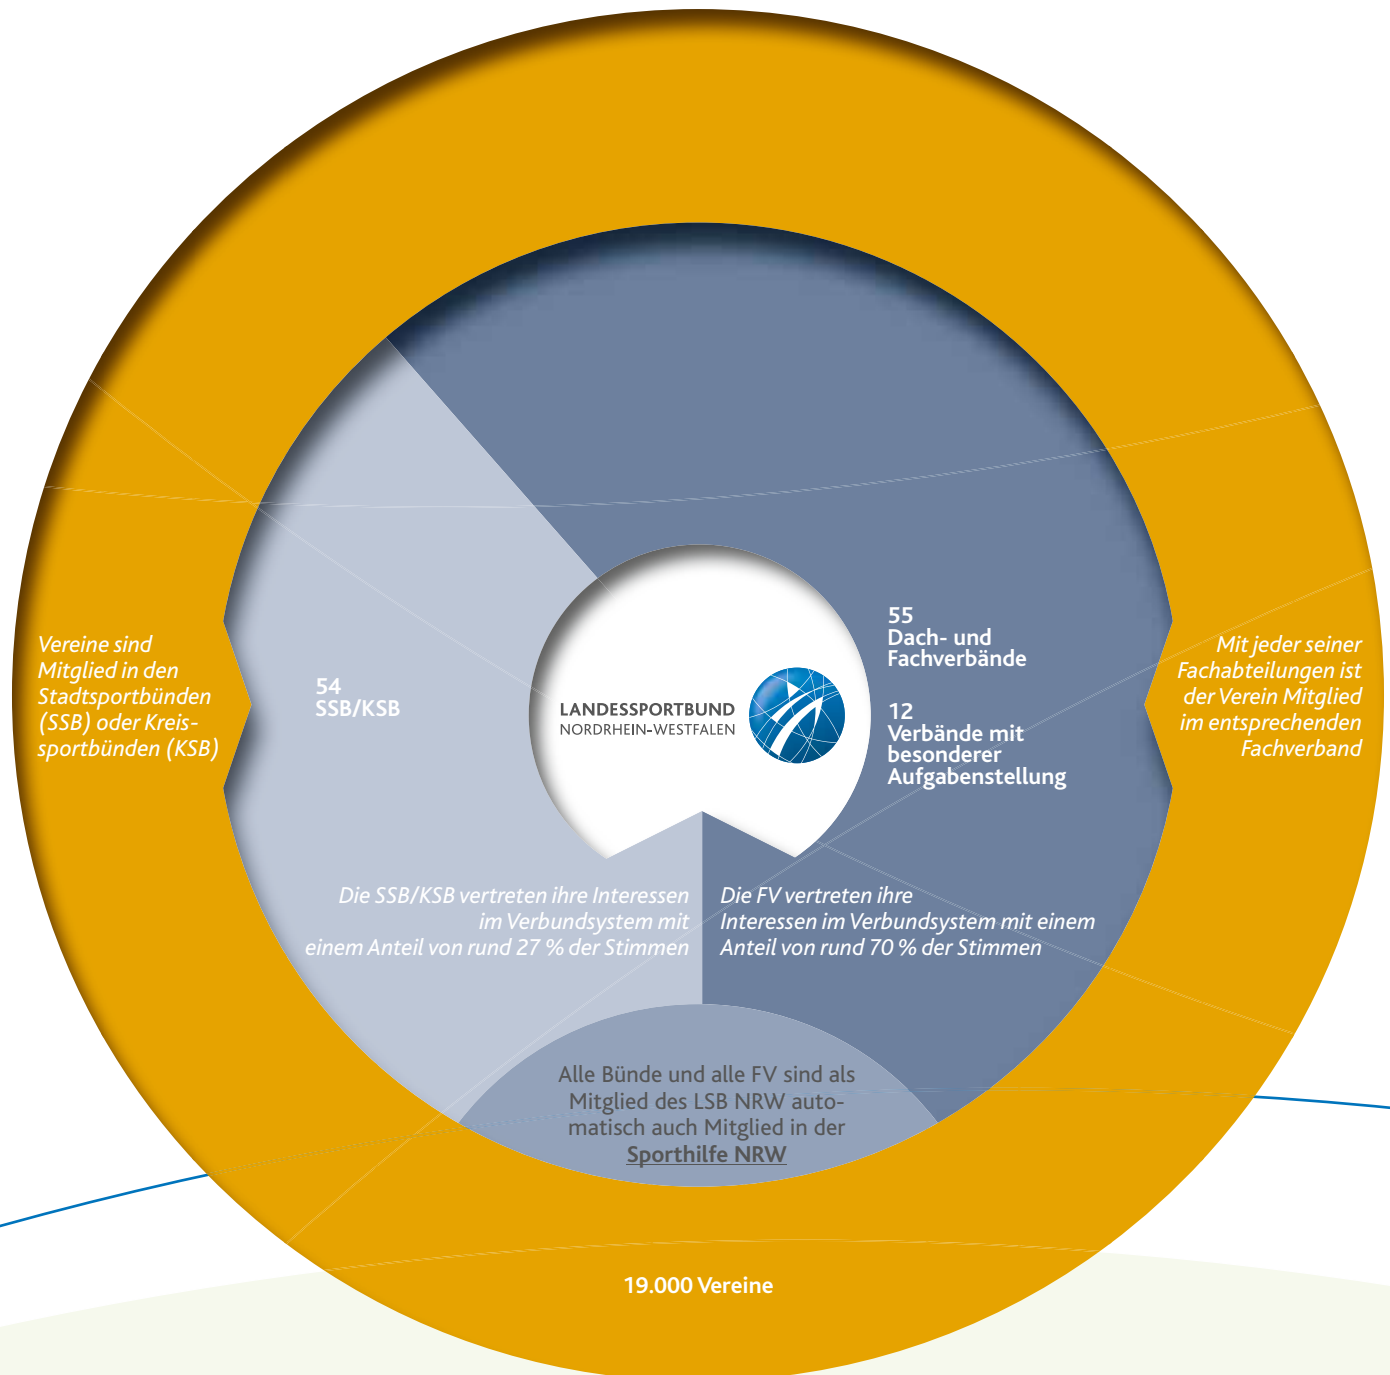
Vereine sind Mitglied in den Stadtsportbünden (SSB) oder Kreissportbünden (KSB)

54
SSB/KSB

LANDESSPORTBUND
NORDRHEIN-WESTFALEN

55
Dach- und Fachverbände

12
Verbände mit besonderer Aufgabenstellung

Mit jeder seiner Fachabteilungen ist der Verein Mitglied im entsprechenden Fachverband

Die SSB/KSB vertreten ihre Interessen im Verbundsystem mit einem Anteil von rund 27 % der Stimmen

Die FV vertreten ihre Interessen im Verbundsystem mit einem Anteil von rund 70 % der Stimmen

Alle Bünde und alle FV sind als Mitglied des LSB NRW automatisch auch Mitglied in der Sporthilfe NRW

19.000 Vereine